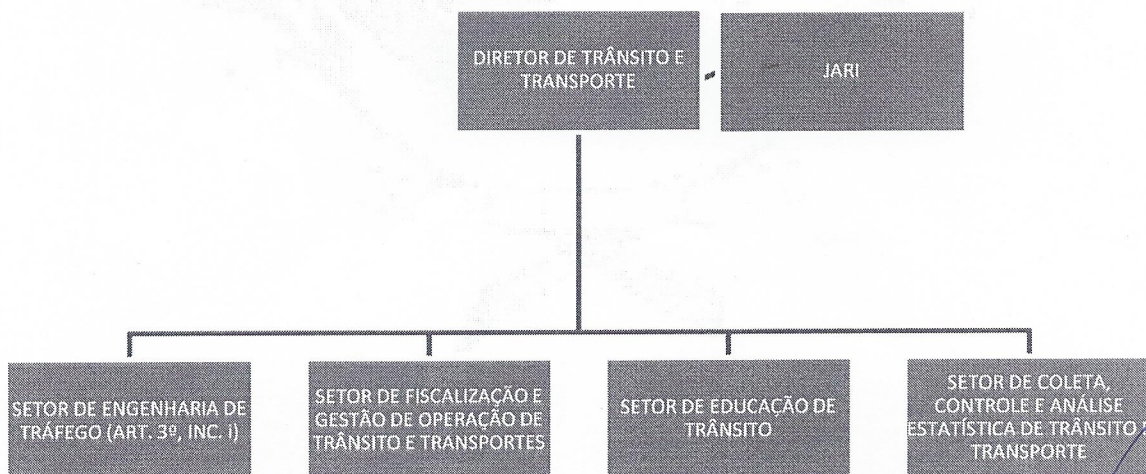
DIRETOR DE TRÂNSITO E TRANSPORTE

JARI

SETOR DE ENGENHARIA DE TRÁFEGO (ART. 3º, INC. I)

SETOR DE FISCALIZAÇÃO E GESTÃO DE OPERAÇÃO DE TRÂNSITO E TRANSPORTES

SETOR DE EDUCAÇÃO DE TRÂNSITO

SETOR DE COLETA, CONTROLE E ANÁLISE ESTATÍSTICA DE TRÂNSITO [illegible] TRANSPORTE